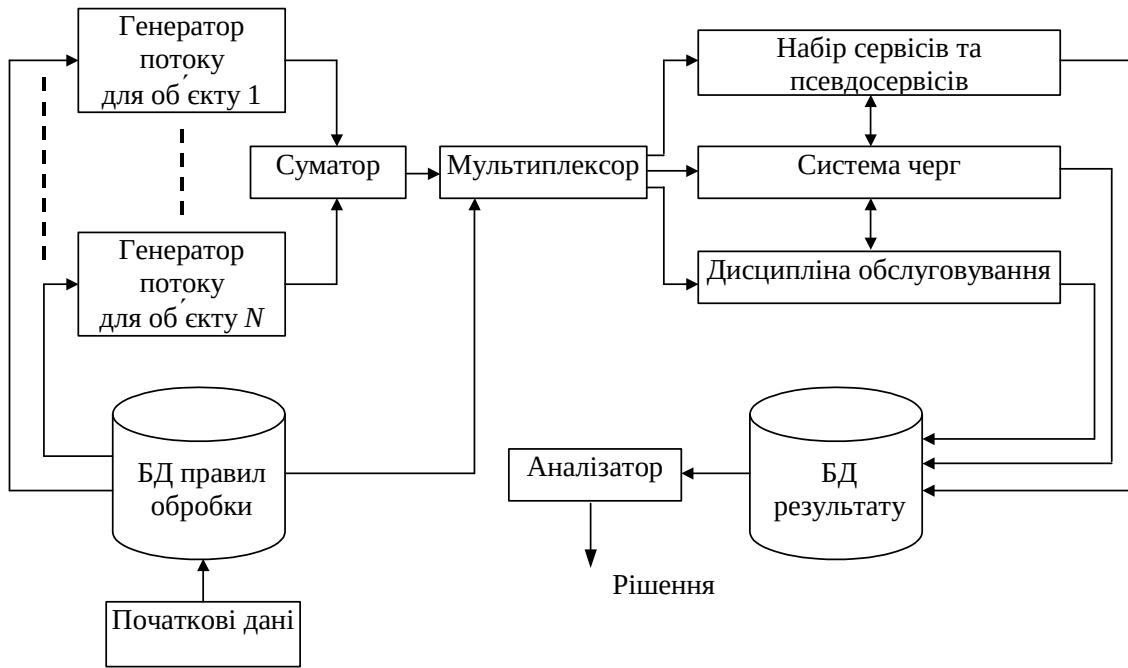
Генератор потоку для об΄єкту 1

Генератор потоку для об΄єкту $N$

Суматор

Мультиплексор

Набір сервісів та псевдосервісів

Система черг

Дисципліна обслуговування

БД правил обробки

Початкові дані

Аналізатор

Рішення

БД результату